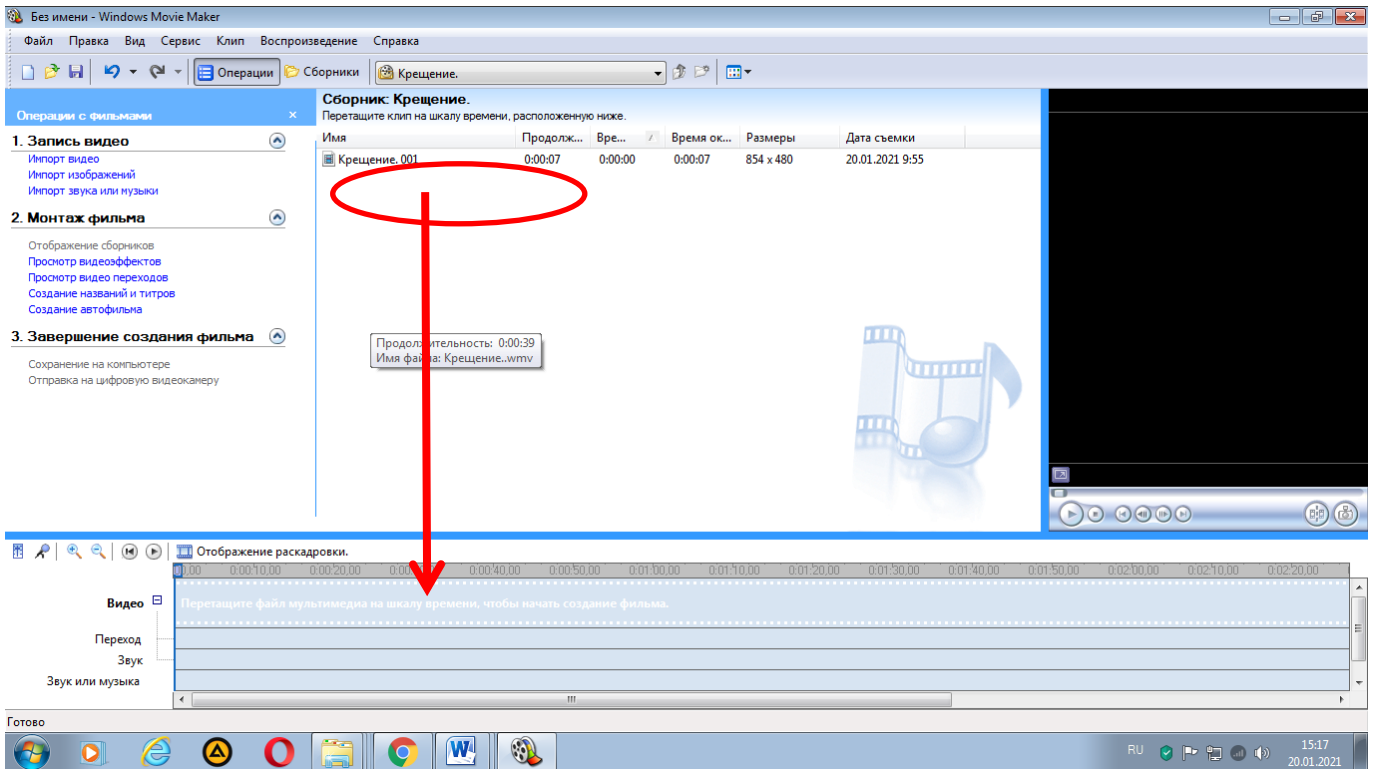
Без имени - Windows Movie Maker

Файл Правка Вид Сервис Клип Воспроизведение Справка

Операции Сборники Крещение.

Операции с фильмами ×

1. Запись видео
Импорт видео
Импорт изображений
Импорт звука или музыки

2. Монтаж фильма
Отображение сборников
Просмотр видеоэффектов
Просмотр видео переходов
Создание названий и титров
Создание автофильма

3. Завершение создания фильма
Сохранение на компьютере
Отправка на цифровую видеокамеру

Сборник: Крещение.
Перетащите клип на шкалу времени, расположенную ниже.

| Имя | Продолж... | Вре... | Время ок... | Размеры | Дата съемки |
|---|---|---|---|---|---|
| Крещение. 001 | 0:00:07 | 0:00:00 | 0:00:07 | 854 x 480 | 20.01.2021 9:55 |

Продолжительность: 0:00:39
Имя файла: Крещение..wmv

Отображение раскадровки.

0:00 0:00:10,00 0:00:20,00 0:00:30,00 0:00:40,00 0:00:50,00 0:01:00,00 0:01:10,00 0:01:20,00 0:01:30,00 0:01:40,00 0:01:50,00 0:02:00,00 0:02:10,00 0:02:20,00

Видео
Перетащите файл мультимедиа на шкалу времени, чтобы начать создание фильма.
Переход
Звук
Звук или музыка

Готово

RU 15:17 20.01.2021